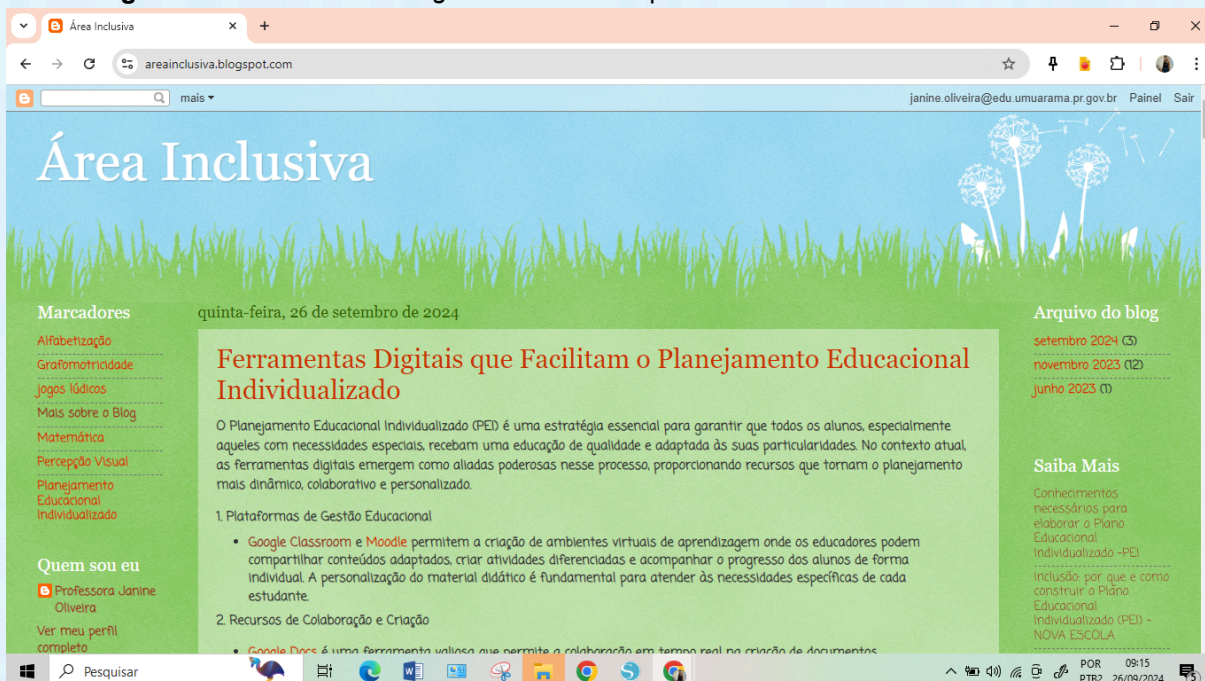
Área Inclusiva

areainclusiva.blogspot.com

mais ▾

janine.oliveira@edu.umuarama.pr.gov.br Painel Sair

Área Inclusiva

Marcadores

Alfabetização
Grafomotricidade
jogos lúdicos
Mais sobre o Blog
Matemática
Percepção Visual
Planejamento Educacional Individualizado

Quem sou eu

Professora Janine Oliveira

Ver meu perfil completo

quinta-feira, 26 de setembro de 2024

Ferramentas Digitais que Facilitam o Planejamento Educacional Individualizado

O Planejamento Educacional Individualizado (PEI) é uma estratégia essencial para garantir que todos os alunos, especialmente aqueles com necessidades especiais, recebam uma educação de qualidade e adaptada às suas particularidades. No contexto atual, as ferramentas digitais emergem como aliadas poderosas nesse processo, proporcionando recursos que tornam o planejamento mais dinâmico, colaborativo e personalizado.

1. Plataformas de Gestão Educacional

• Google Classroom e Moodle permitem a criação de ambientes virtuais de aprendizagem onde os educadores podem compartilhar conteúdos adaptados, criar atividades diferenciadas e acompanhar o progresso dos alunos de forma individual. A personalização do material didático é fundamental para atender às necessidades específicas de cada estudante.

2. Recursos de Colaboração e Criação

• Google Docs é uma ferramenta valiosa que permite a colaboração em tempo real na criação de documentos

Arquivo do blog

setembro 2024 (3)
novembro 2023 (12)
junho 2023 (1)

Saiba Mais

Conhecimentos necessários para elaborar o Plano Educacional Individualizado -PEI

Inclusão: por que e como construir o Plano Educacional Individualizado (PEI) - NOVA ESCOLA

Pesquisar

POR PTB2 09:15 26/09/2024